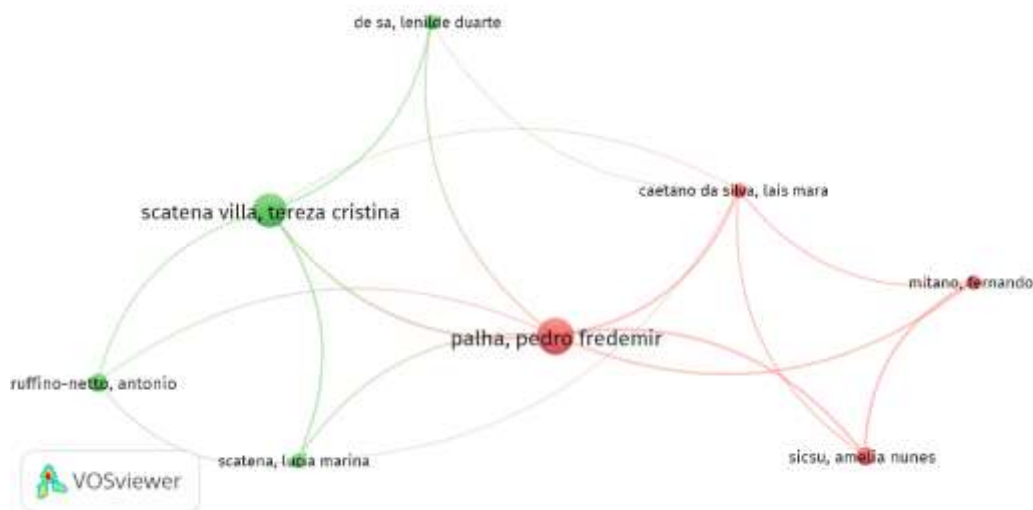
de sa, lenilde duarte

scatena villa, tereza cristina

caetano da silva, lais mara

mitano, fernando

palha, pedro fredemir

ruffino-netto, antonio

scatena, lucia marina

sicsu, amelia nunes

VOSviewer